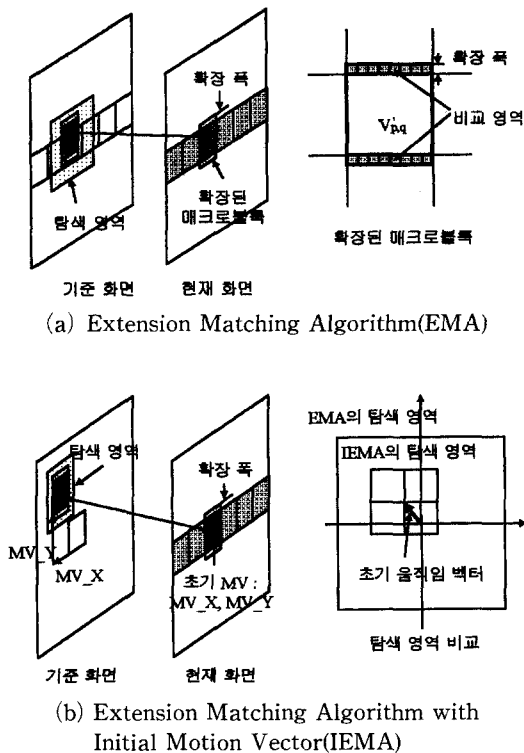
확장 폭

확장 폭

$V'_{pq}$

비교 영역

탐색 영역

확장된 매크로블록

확장된 매크로블록

기준 화면

현재 화면

(a) Extension Matching Algorithm(EMA)

EMA의 탐색 영역

탐색 영역

확장 폭

IEMA의 탐색 영역

MV_Y

MV_X

초기 MV : MV_X, MV_Y

초기 움직임 벡터

탐색 영역 비교

기준 화면

현재 화면

(b) Extension Matching Algorithm with Initial Motion Vector(IEMA)